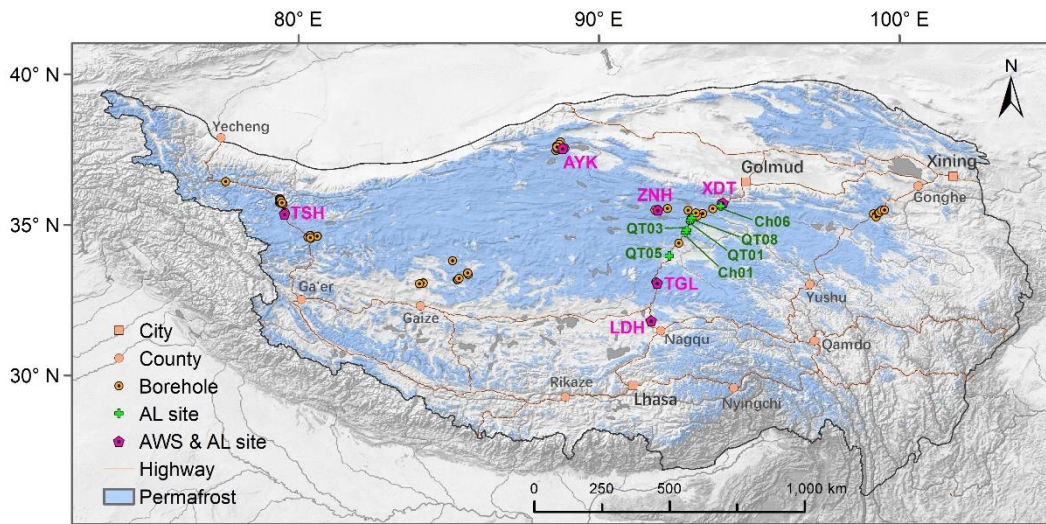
80° E
90° E
100° E
40° N
35° N
30° N
N
Yecheng
AYK
Golmud
Xining
Gonghe
ZNH
XDT
TSH
Ch06
QT03
QT08
QT01
QT05
Ch01
TGL
Ga'er
Gaize
Yushu
LDH
Nagqu
Qamdo
Rikaze
Lhasa
Nyingchi
City
County
Borehole
AL site
AWS & AL site
Highway
Permafrost
0
250
500
1,000 km